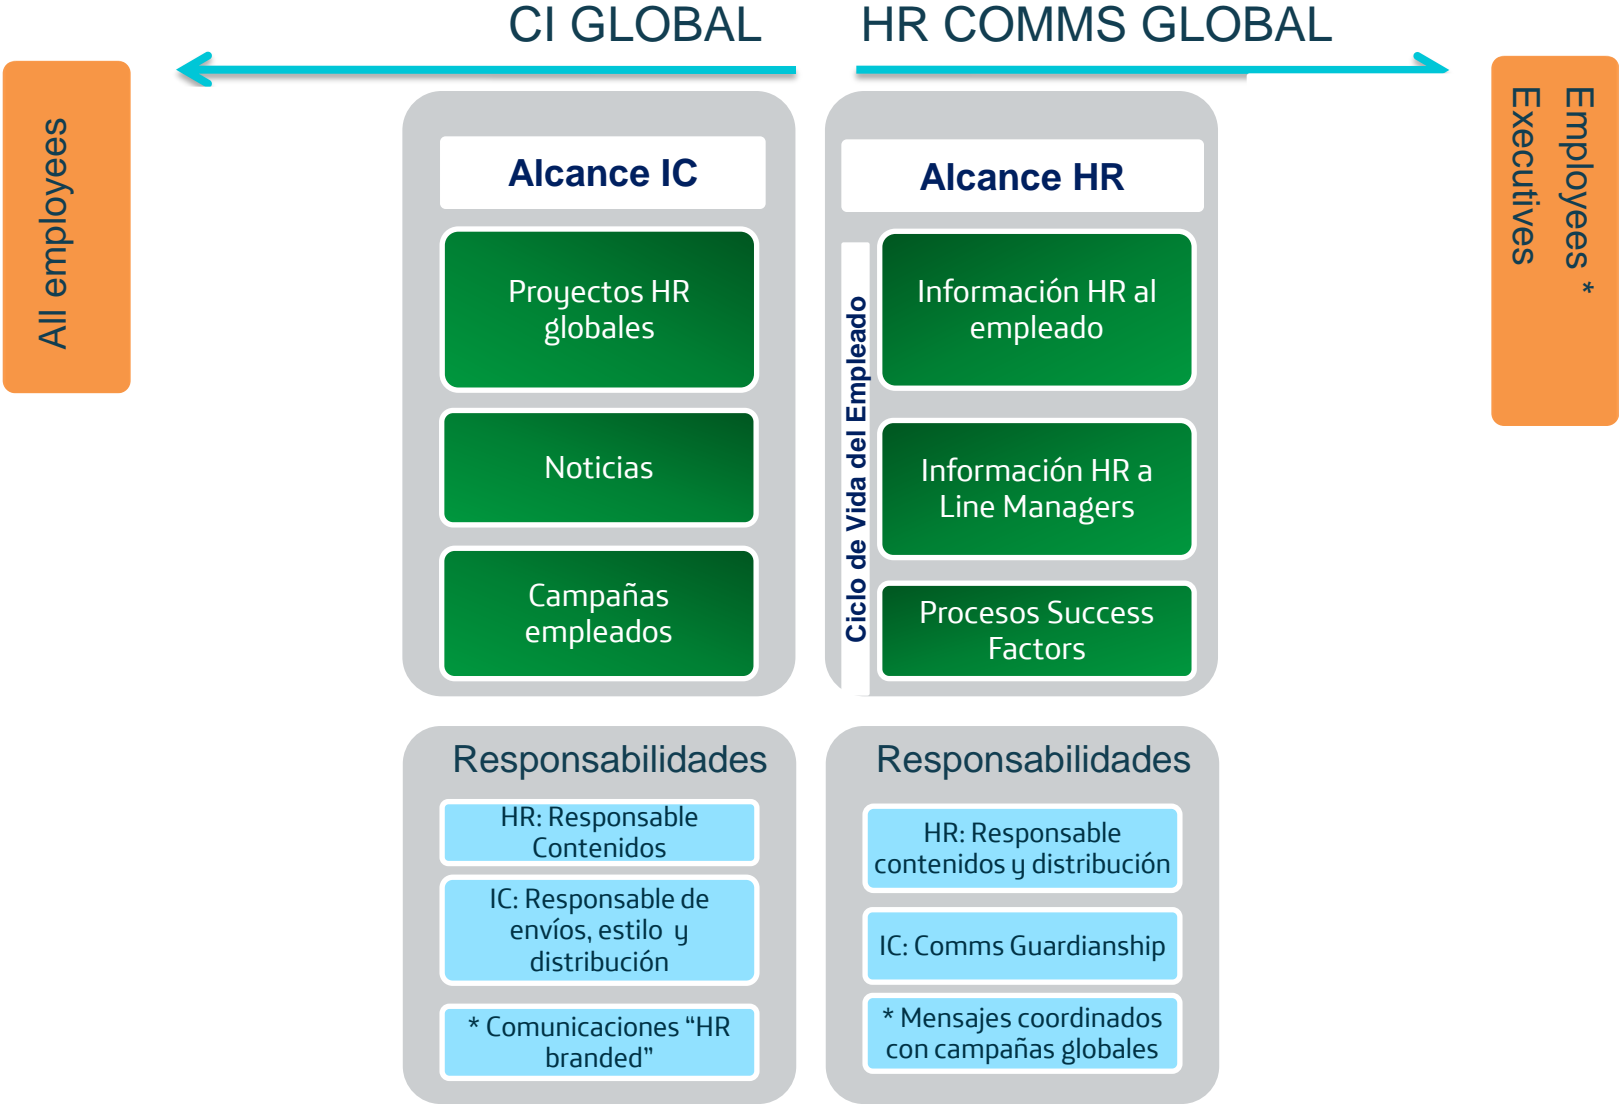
CI GLOBAL

HR COMMS GLOBAL

All employees

Employees *
Executives

Alcance IC

Proyectos HR globales

Noticias

Campañas empleados

Alcance HR

Ciclo de Vida del Empleado

Información HR al empleado

Información HR a Line Managers

Procesos Success Factors

Responsabilidades

HR: Responsable Contenidos

IC: Responsable de envíos, estilo y distribución

* Comunicaciones “HR branded”

Responsabilidades

HR: Responsable contenidos y distribución

IC: Comms Guardianship

* Mensajes coordinados con campañas globales